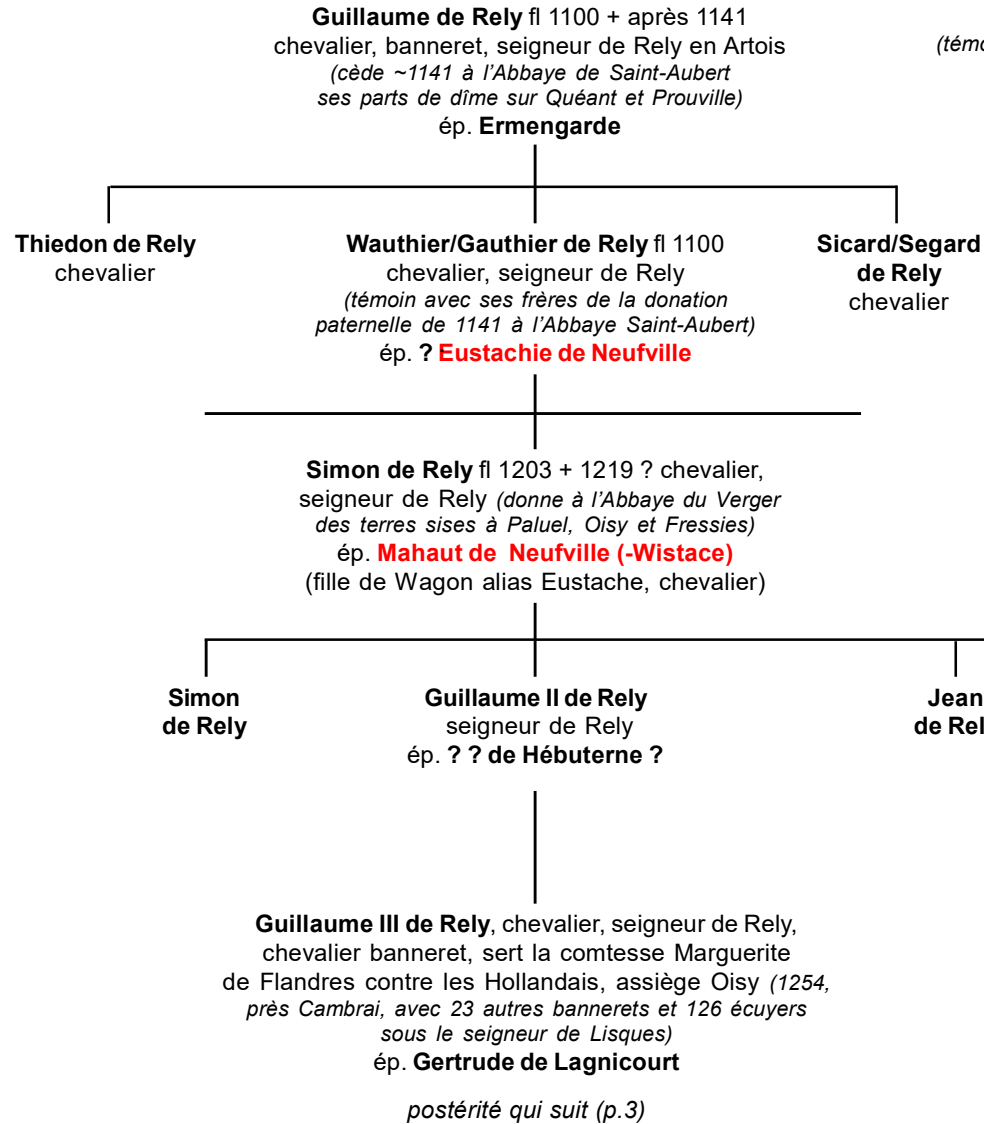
**Guillaume de Rely** fl 1100 + après 1141
chevalier, banneret, seigneur de Rely en Artois
*(cède ~1141 à l'Abbaye de Saint-Aubert ses parts de dîme sur Quéant et Prouville)*
ép. **Ermengarde**

*(témo*

**Thiedon de Rely**
chevalier

**Wauthier/Gauthier de Rely** fl 1100
chevalier, seigneur de Rely
*(témoin avec ses frères de la donation paternelle de 1141 à l'Abbaye Saint-Aubert)*
ép. **? Eustachie de Neufville**

**Sicard/Segard de Rely**
chevalier

**Simon de Rely** fl 1203 + 1219 ? chevalier, seigneur de Rely *(donne à l'Abbaye du Verger des terres sises à Paluel, Oisy et Fressies)*
ép. **Mahaut de Neufville (-Wistace)**
(fille de Wagon alias Eustache, chevalier)

**Simon de Rely**

**Guillaume II de Rely**
seigneur de Rely
ép. **? ? de Hébuterne ?**

**Jean de Rel**

**Guillaume III de Rely**, chevalier, seigneur de Rely, chevalier banneret, sert la comtesse Marguerite de Flandres contre les Hollandais, assiège Oisy *(1254, près Cambrai, avec 23 autres bannerets et 126 écuyers sous le seigneur de Lisques)*
ép. **Gertrude de Lagnicourt**

*postérité qui suit (p.3)*